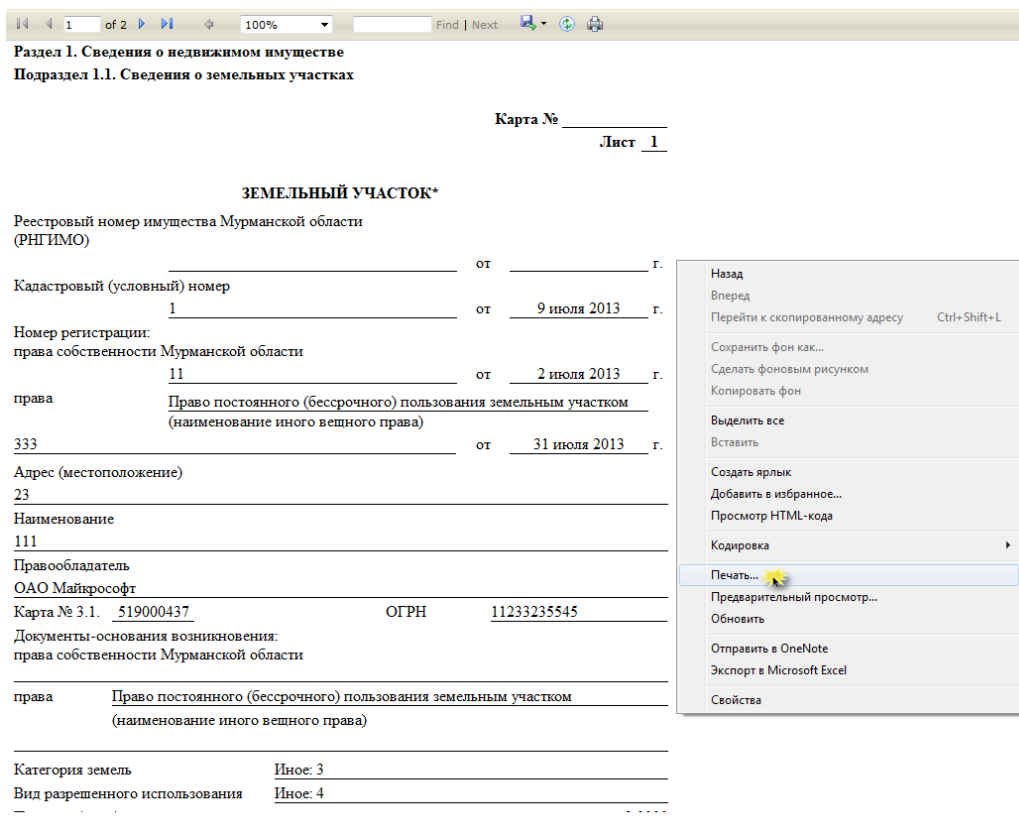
1 of 2 100% Find | Next

Раздел 1. Сведения о недвижимом имуществе
Подраздел 1.1. Сведения о земельных участках

Карта № ___________
Лист 1

ЗЕМЕЛЬНЫЙ УЧАСТОК*

Реестровый номер имущества Мурманской области (РНГИМО)
от г.

Кадастровый (условный) номер
1 от 9 июля 2013 г.

Номер регистрации:
права собственности Мурманской области
11 от 2 июля 2013 г.

права Право постоянного (бессрочного) пользования земельным участком
(наименование иного вещного права)
333 от 31 июля 2013 г.

Адрес (местоположение)
23

Наименование
111

Правообладатель
ОАО Майкрософт

Карта № 3.1. 519000437 ОГРН 11233235545

Документы-основания возникновения:
права собственности Мурманской области

права Право постоянного (бессрочного) пользования земельным участком
(наименование иного вещного права)

Категория земель Иное: 3
Вид разрешенного использования Иное: 4

Назад
Вперед
Перейти к скопированному адресу Ctrl+Shift+L
Сохранить фон как...
Сделать фоновым рисунком
Копировать фон
Выделить все
Вставить
Создать ярлык
Добавить в избранное...
Просмотр HTML-кода
Кодировка
Печать...
Предварительный просмотр...
Обновить
Отправить в OneNote
Экспорт в Microsoft Excel
Свойства